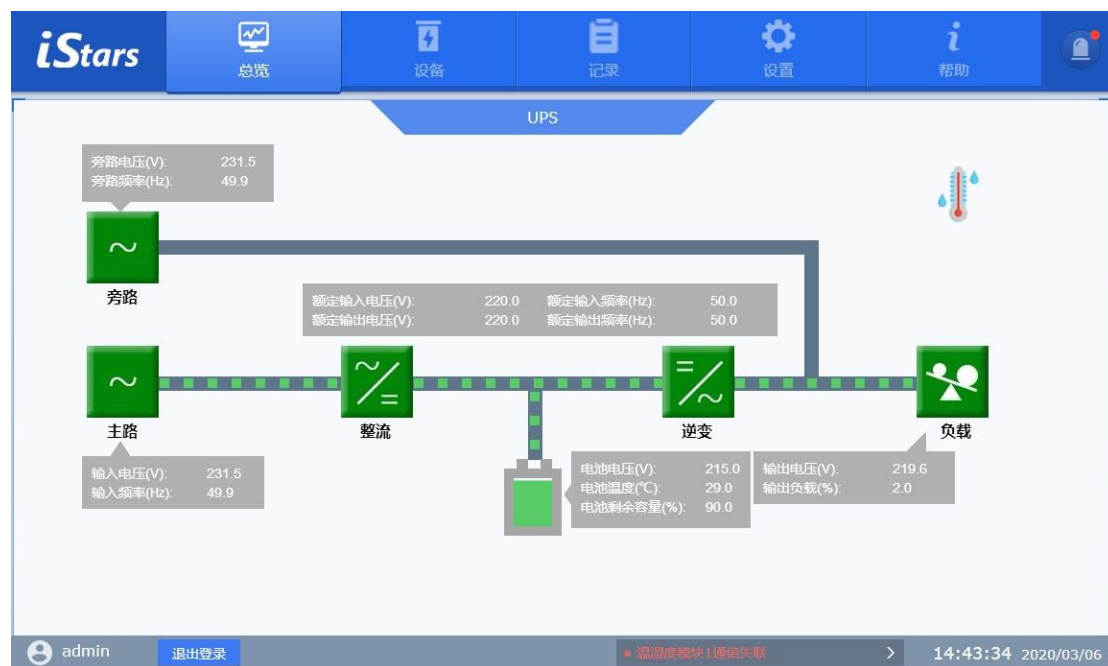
iStars

总览

设备

记录

设置

帮助

UPS

旁路电压(V): 231.5
旁路频率(Hz): 49.9

旁路

额定输入电压(V): 220.0 额定输入频率(Hz): 50.0
额定输出电压(V): 220.0 额定输出频率(Hz): 50.0

主路

整流

逆变

负载

输入电压(V): 231.5
输入频率(Hz): 49.9

电池电压(V): 215.0
电池温度(℃): 29.0
电池剩余容量(%): 90.0

输出电压(V): 219.6
输出负载(%): 2.0

admin

退出登录

温湿度模块1通信失联

>

14:43:34 2020/03/06